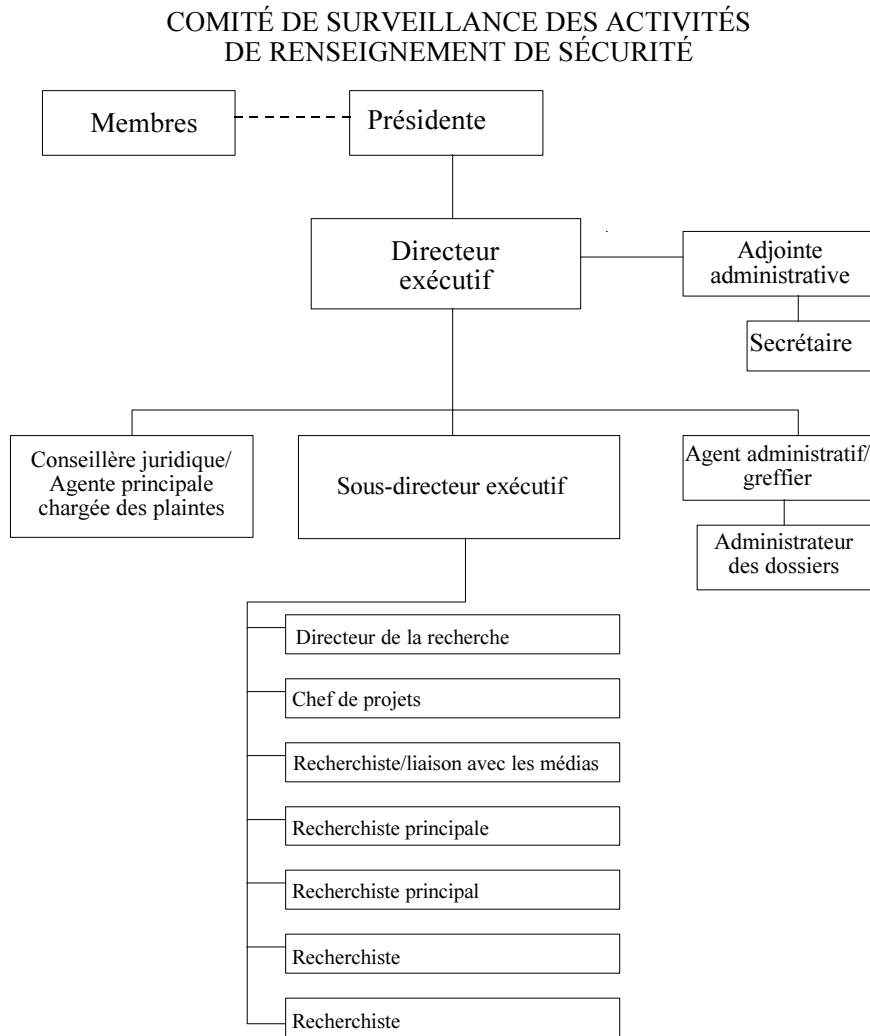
COMITÉ DE SURVEILLANCE DES ACTIVITÉS DE RENSEIGNEMENT DE SÉCURITÉ

Membres

Présidente

Directeur exécutif

Adjointe administrative

Secrétaire

Conseillère juridique/ Agente principale chargée des plaintes

Sous-directeur exécutif

Agent administratif/ greffier

Administrateur des dossiers

Directeur de la recherche

Chef de projets

Recherchiste/liaison avec les médias

Recherchiste principale

Recherchiste principal

Recherchiste

Recherchiste